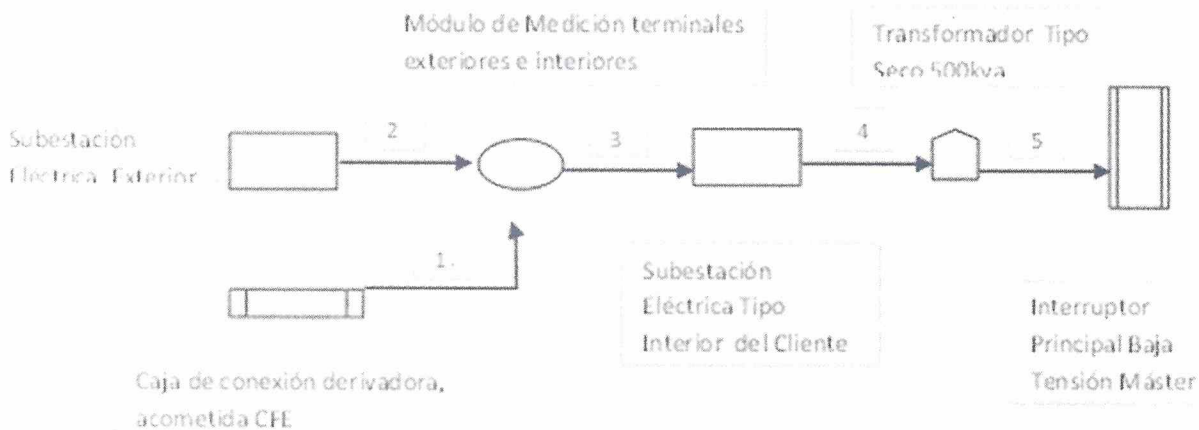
Módulo de Medición terminales exteriores e interiores

Transformador Tipo Seco 500kva

Subestacion Eléctrica Exterior

2

3

4

5

1.

Subestación Eléctrica Tipo Interior del Cliente

Interruptor Principal Baja Tensión Máster

Caja de conexión derivadora, acometida CFE